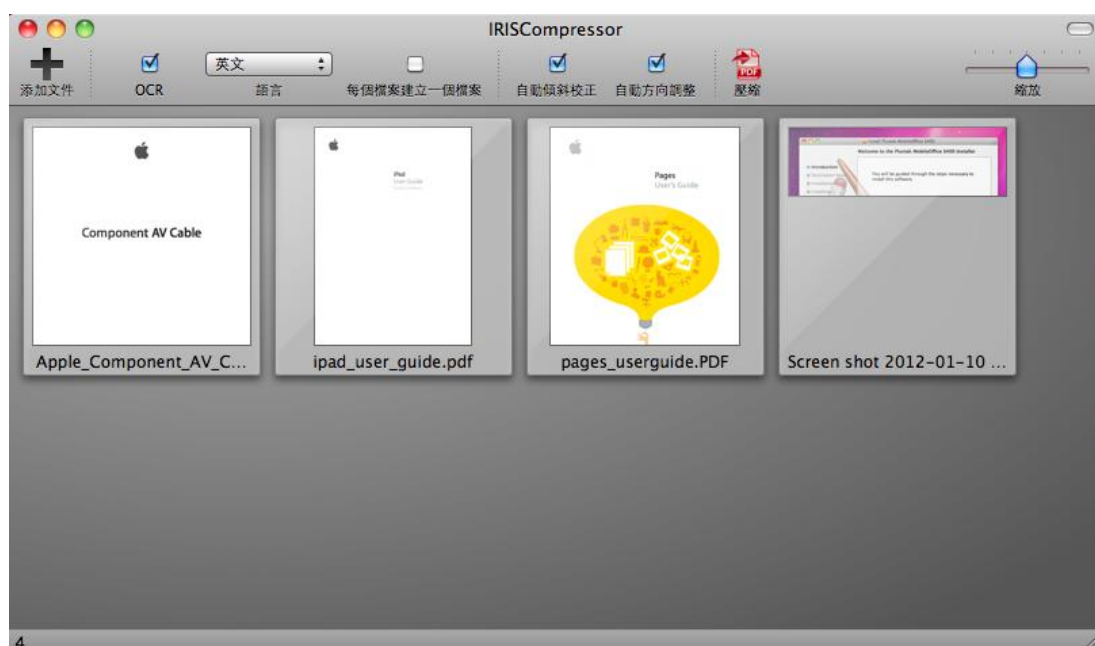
IRISCompressor

添加文件
OCR
英文
語言
每個檔案建立一個檔案
自動傾斜校正
自動方向調整
PDF
壓縮
縮放

Component AV Cable
Apple_Component_AV_C...

iPad
User Guide
ipad_user_guide.pdf

Pages
User's Guide
pages_userguide.PDF

Welcome to the Plustek MobileOffice S400 Installer
Introduction
You will be guided through the steps necessary to install this software.
Screen shot 2012-01-10 ...

4